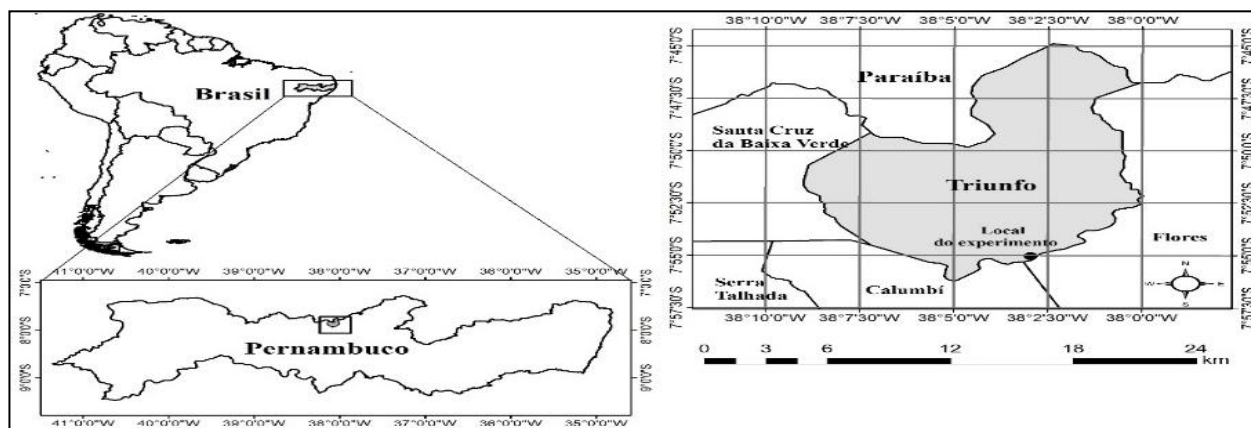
Brasil

41°0'0"W 40°0'0"W 39°0'0"W 38°0'0"W 37°0'0"W 36°0'0"W 35°0'0"W

7°0'0"S 8°0'0"S 9°0'0"S

Pernambuco

41°0'0"W 40°0'0"W 39°0'0"W 38°0'0"W 37°0'0"W 36°0'0"W 35°0'0"W

7°0'0"S 8°0'0"S 9°0'0"S

38°10'0"W 38°7'30"W 38°5'0"W 38°2'30"W 38°0'0"W

7°45'0"S 7°47'30"S 7°50'0"S 7°52'30"S 7°55'0"S 7°57'30"S

Paraíba

Santa Cruz da Baixa Verde

Triunfo

Local do experimento

Flores

Serra Talhada

Calumbí

N W E S

7°45'0"S 7°47'30"S 7°50'0"S 7°52'30"S 7°55'0"S 7°57'30"S

38°10'0"W 38°7'30"W 38°5'0"W 38°2'30"W 38°0'0"W

0 3 6 12 18 24 km